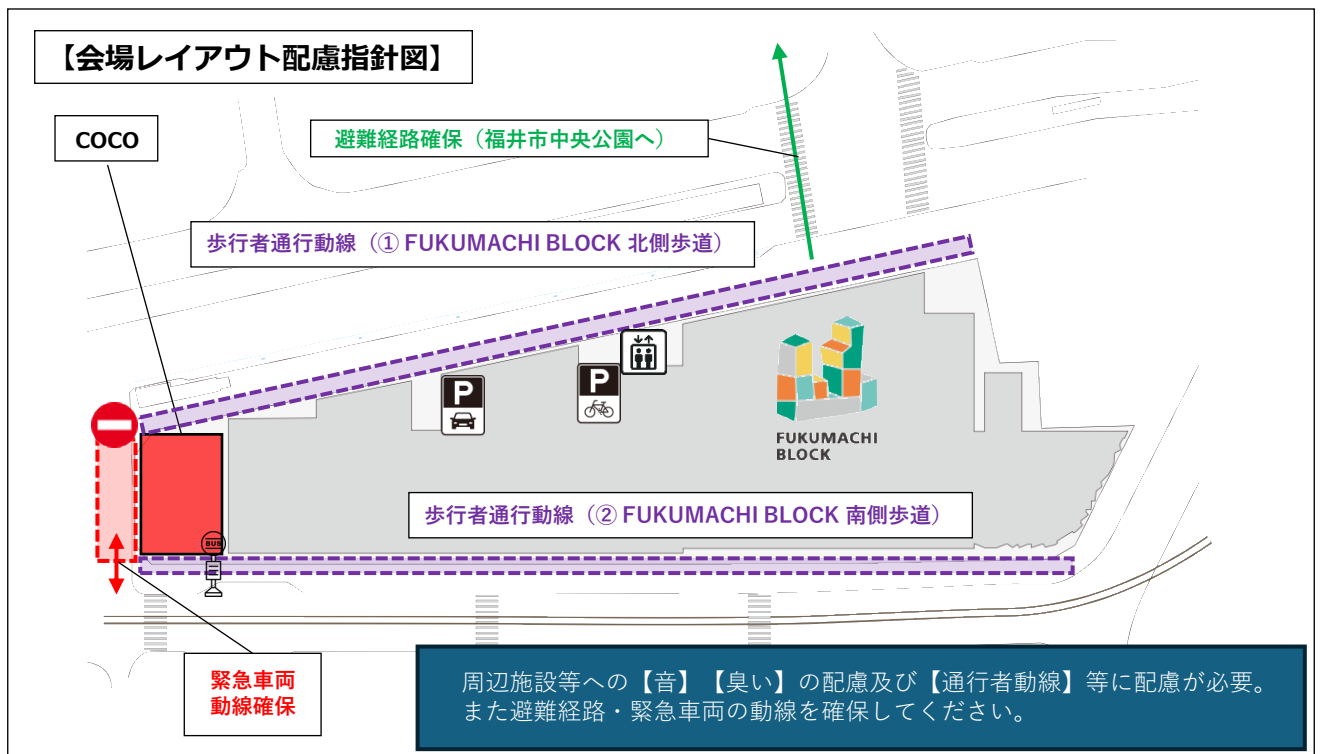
【会場レイアウト配慮指針図】

COCO

避難経路確保（福井市中央公園へ）

歩行者通行動線（① FUKUMACHI BLOCK 北側歩道）

P

P

FUKUMACHI BLOCK

歩行者通行動線（② FUKUMACHI BLOCK 南側歩道）

BUS

緊急車両動線確保

周辺施設等への【音】【臭い】の配慮及び【通行者動線】等に配慮が必要。
また避難経路・緊急車両の動線を確保してください。